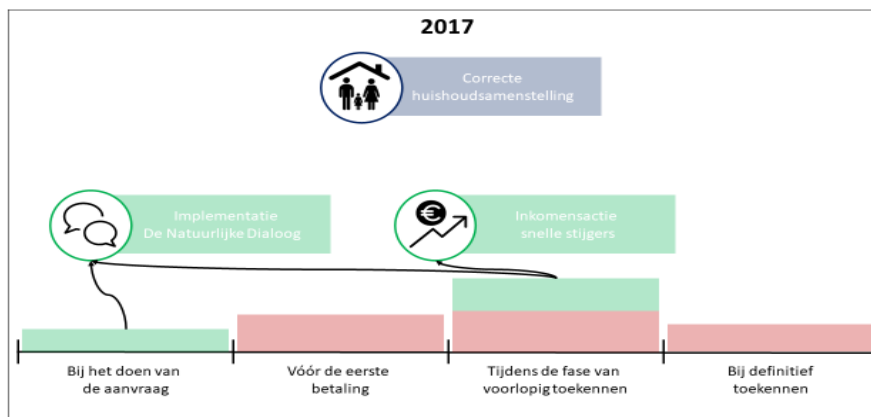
2017

Correcte huishoudsamenstelling

Implementatie De Natuurlijke Dialoog

Inkomensactie snelle stijgers

Bij het doen van de aanvraag

Vóór de eerste betaling

Tijdens de fase van voorlopig toekennen

Bij definitief toekennen